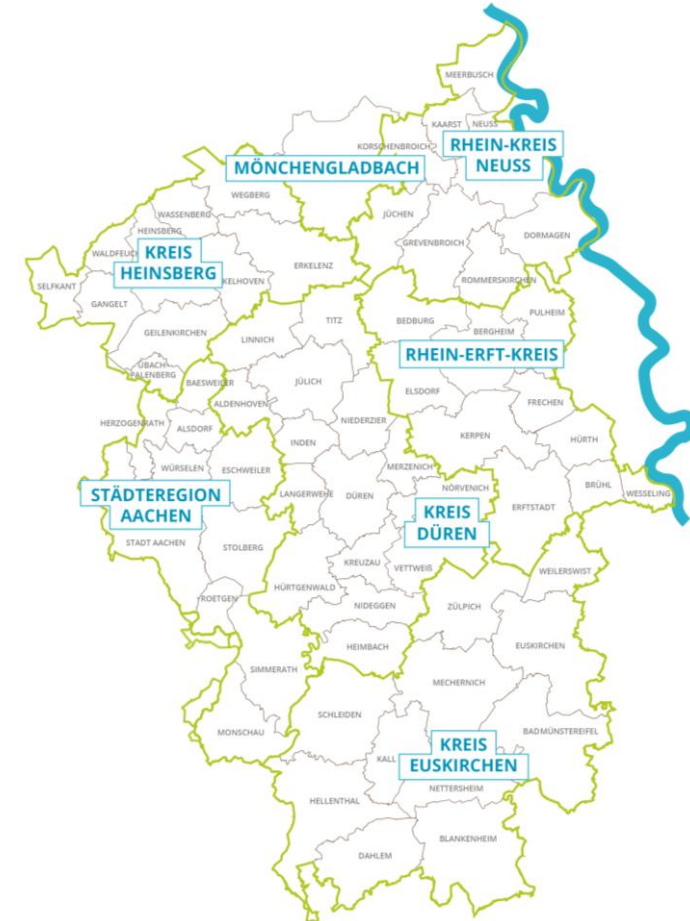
MEERBUSCH
KAARST
NEUSS
KORSCHENBROICH
RHEIN-KREIS NEUSS
MÖNCHENGLADBACH
WEGBERG
WASSENBERG
HEINSBERG
JÜCHEN
GREVENBROICH
DORMAGEN
WALDFEUCHT
KREIS HEINSBERG
ERKELENZ
ROMMERSKIRCHEN
SELFKANT
GANGELT
HÜCKELHOVEN
TITZ
BEDBURG
BERGHEIM
PULHEIM
GEILENKIRCHEN
LINNICH
RHEIN-ERFT-KREIS
ÜBACH-PALENBERG
BAESWEILER
JÜLICH
ELSDORF
FRECHEN
HERZOGENRATH
ALSDORF
ALDENHOVEN
NIEDERZIER
KERPEN
HÜRTH
INDEN
WÜRSELEN
ESCHWEILER
MERZENICH
NÖRVENICH
BRÜHL
WESSELING
STÄDTEREGION AACHEN
LANGERWEHE
DÜREN
KREIS DÜREN
ERFTSTADT
STADT AACHEN
STOLBERG
KREUZAU
VETTWEIß
WEILERSWIST
HÜRTGENWALD
ROETGEN
NIDEGGEN
ZÜLPICH
EUSKIRCHEN
HEIMBACH
SIMMERATH
MECHERNICH
SCHLEIDEN
MONSCHAU
KREIS EUSKIRCHEN
BAD MÜNSTEREIFEL
KALL
NETTERSHEIM
HELLENTHAL
BLANKENHEIM
DAHLEM